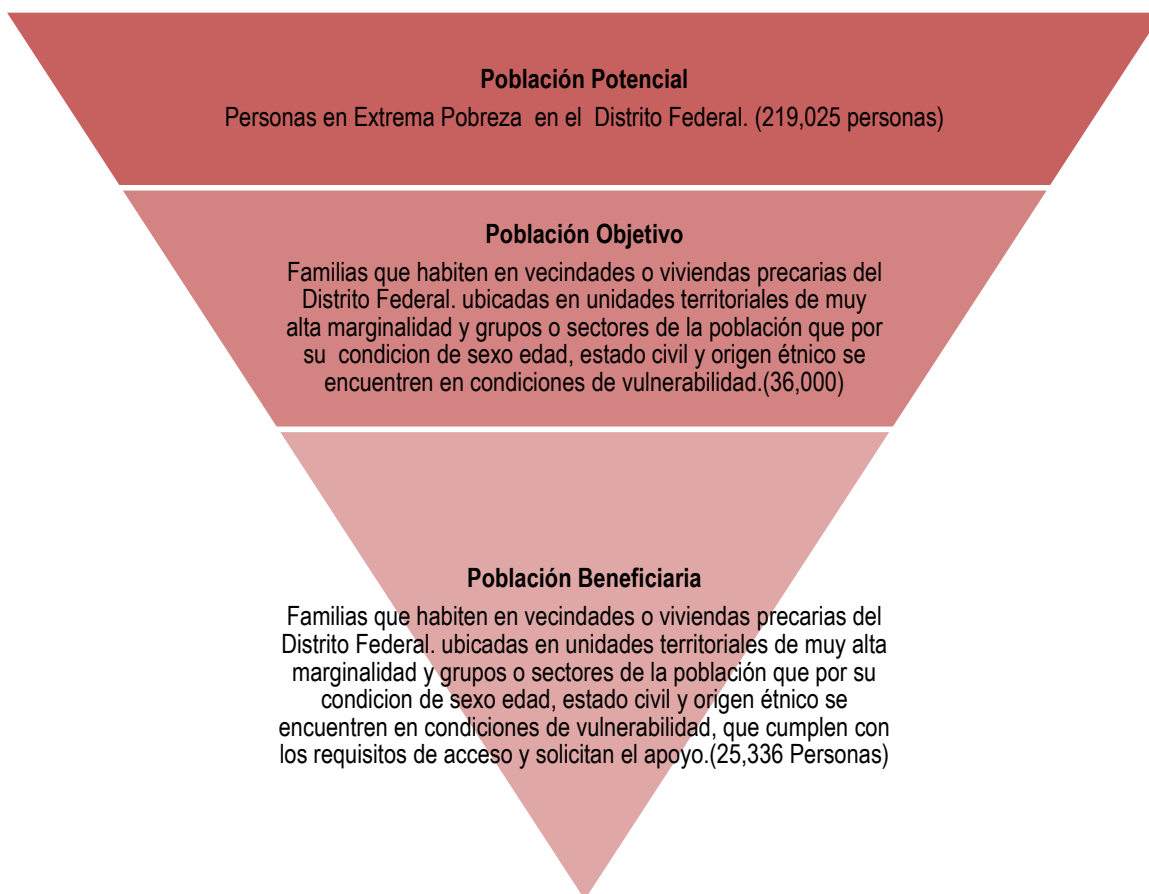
**Población Potencial**
Personas en Extrema Pobreza en el Distrito Federal. (219,025 personas)

**Población Objetivo**
Familias que habiten en vecindades o viviendas precarias del Distrito Federal. ubicadas en unidades territoriales de muy alta marginalidad y grupos o sectores de la población que por su condicion de sexo edad, estado civil y origen étnico se encuentren en condiciones de vulnerabilidad.(36,000)

**Población Beneficiaria**
Familias que habiten en vecindades o viviendas precarias del Distrito Federal. ubicadas en unidades territoriales de muy alta marginalidad y grupos o sectores de la población que por su condicion de sexo edad, estado civil y origen étnico se encuentren en condiciones de vulnerabilidad, que cumplen con los requisitos de acceso y solicitan el apoyo.(25,336 Personas)